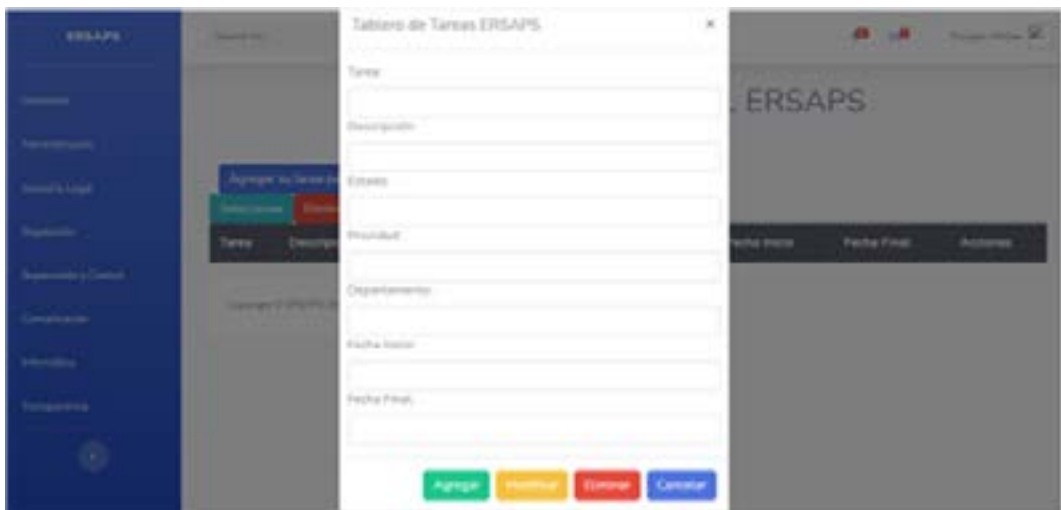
ERSAPS

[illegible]

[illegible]

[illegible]

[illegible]

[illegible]

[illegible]

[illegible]

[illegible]

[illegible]

Search for...

Tablero de Tareas ERSAPS

×

Tarea

Descripción

Estado

Prioridad

Departamento

Fecha Inicio

Fecha Final

Agregar Modificar Eliminar Cancelar

ERSAPS

Agregar su Tarea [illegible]

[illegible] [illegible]

Tarea Descrip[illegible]

Fecha Inicio Fecha Final Acciones

Copyright © ERSAPS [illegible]